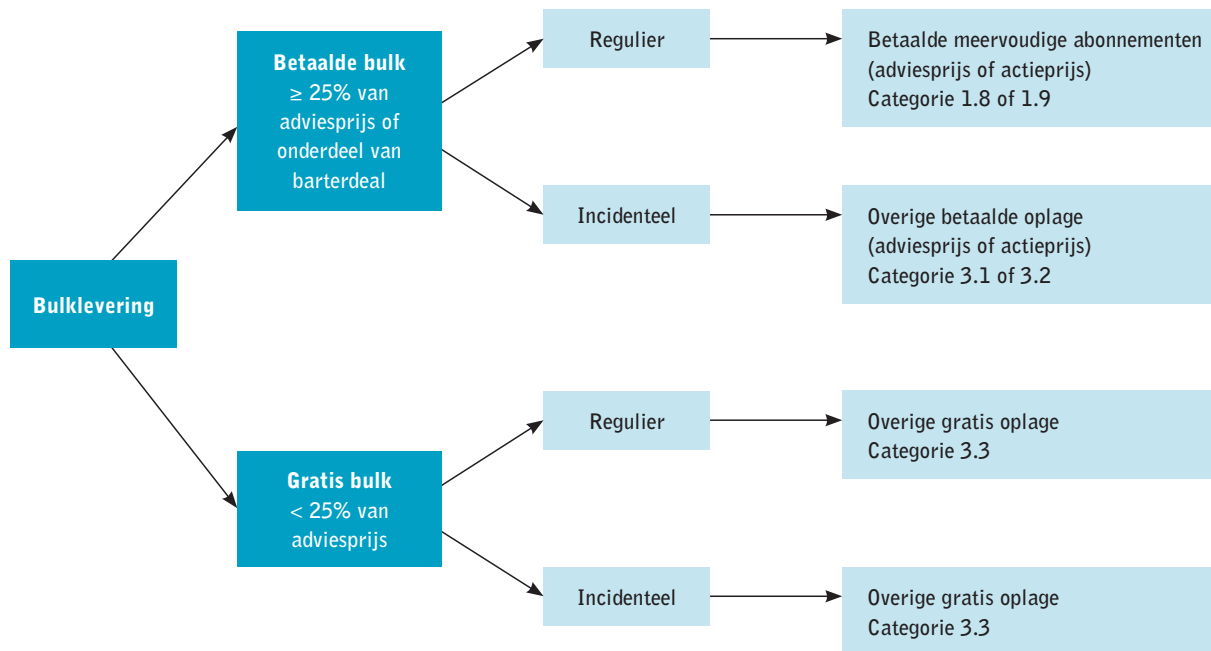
Bulklevering

Betaalde bulk
$\geq$ 25% van adviesprijs of onderdeel van barterdeal

Regulier

Betaalde meervoudige abonnementen
(adviesprijs of actieprijs)
Categorie 1.8 of 1.9

Incidenteel

Overige betaalde oplage
(adviesprijs of actieprijs)
Categorie 3.1 of 3.2

Gratis bulk
< 25% van adviesprijs

Regulier

Overige gratis oplage
Categorie 3.3

Incidenteel

Overige gratis oplage
Categorie 3.3